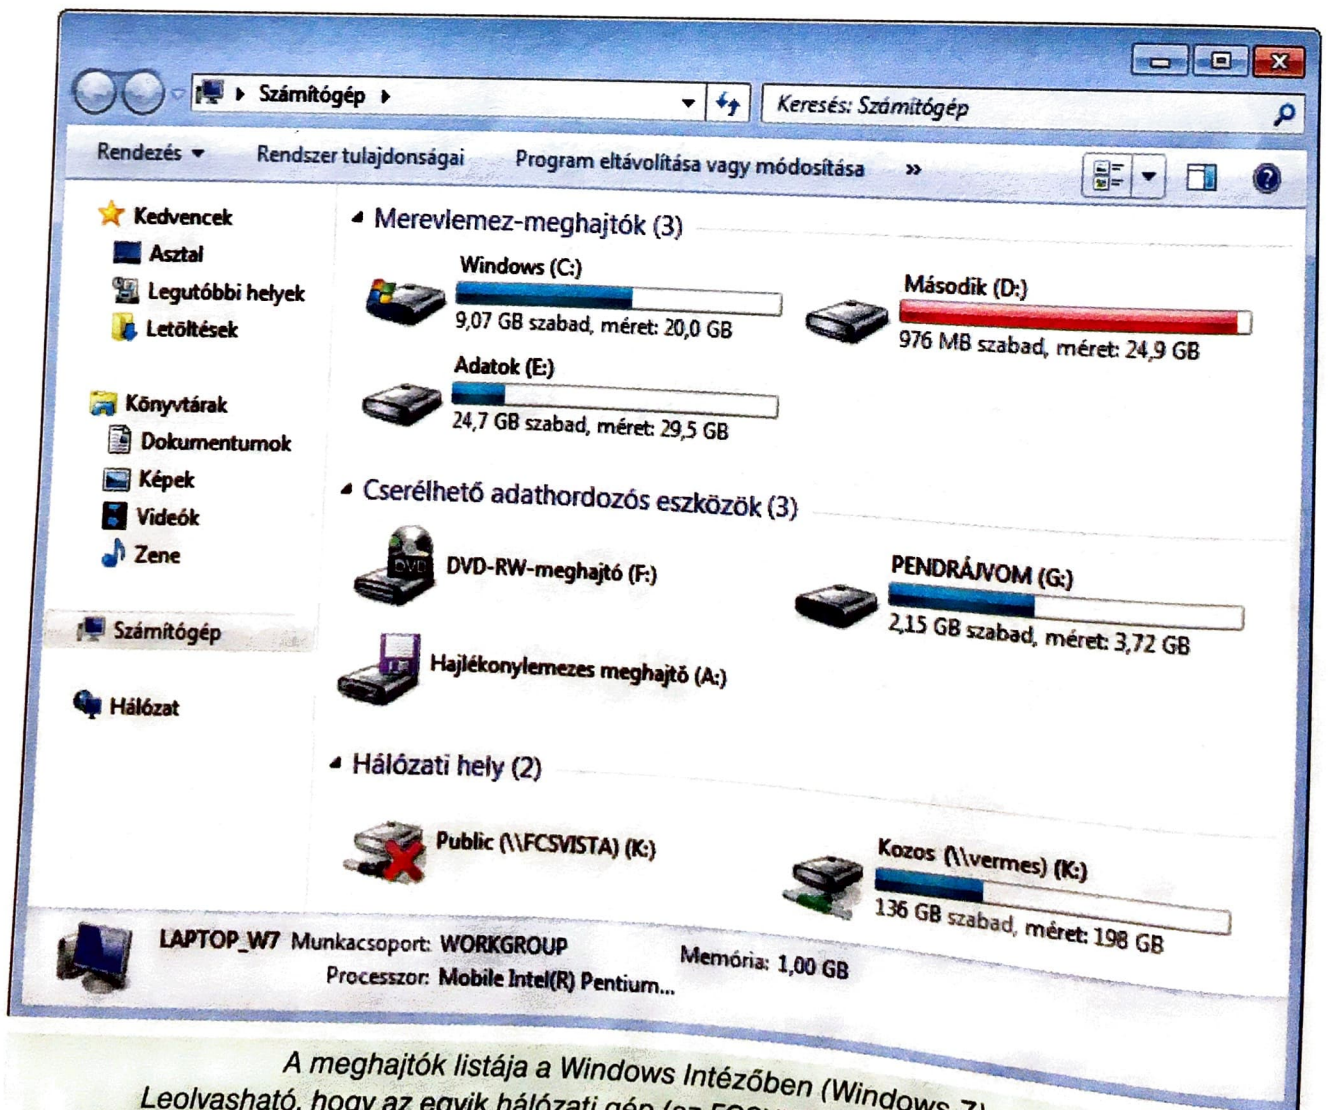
Számítógép

Keresés: Számítógép

Rendezés ▾ Rendszer tulajdonságai Program eltávolítása vagy módosítása »

Kedvencek
Asztal
Legutóbbi helyek
Letöltések

Könyvtárak
Dokumentumok
Képek
Videók
Zene

Számítógép

Hálózat

Merevlemez-meghajtók (3)

Windows (C:)
9,07 GB szabad, méret: 20,0 GB

Második (D:)
976 MB szabad, méret: 24,9 GB

Adatok (E:)
24,7 GB szabad, méret: 29,5 GB

Cserélhető adathordozós eszközök (3)

DVD-RW-meghajtó (F:)

PENDRÁJVOM (G:)
2,15 GB szabad, méret: 3,72 GB

Hajlékonylemezes meghajtó (A:)

Hálózati hely (2)

Public (\\FCSVISTA) (K:)

Kozos (\\vermes) (K:)
136 GB szabad, méret: 198 GB

LAPTOP_W7 Munkacsoport: WORKGROUP Memória: 1,00 GB
Processzor: Mobile Intel(R) Pentium...

A meghajtók listája a Windows Intézőben (Windows 7)
Leolvasható, hogy az egyik hálózati gép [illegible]